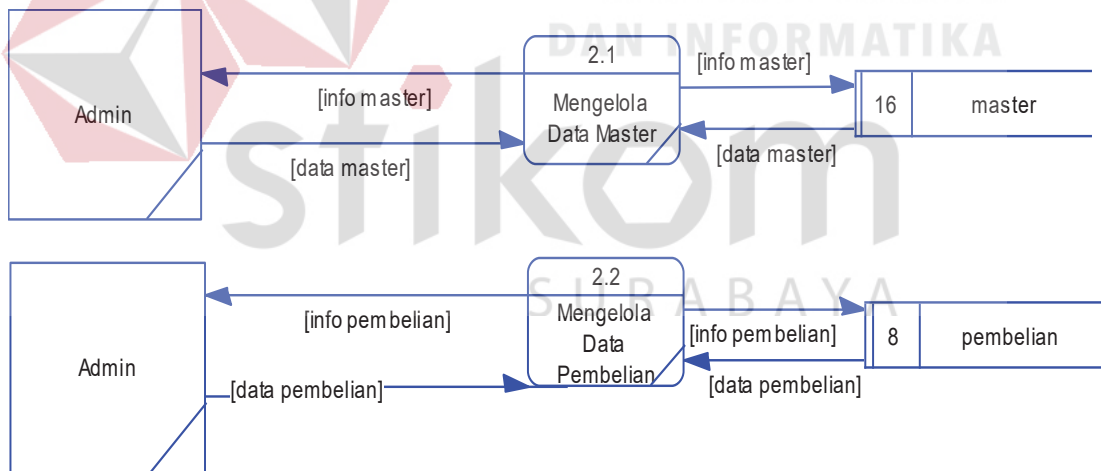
DAN INFORMATIKA

stikom

SURABAYA

Admin

[info master]

[data master]

2.1

Mengelola Data Master

[info master]

[data master]

16

master

Admin

[info pembelian]

[data pembelian]

2.2

Mengelola Data Pembelian

[info pembelian]

[data pembelian]

8

pembelian